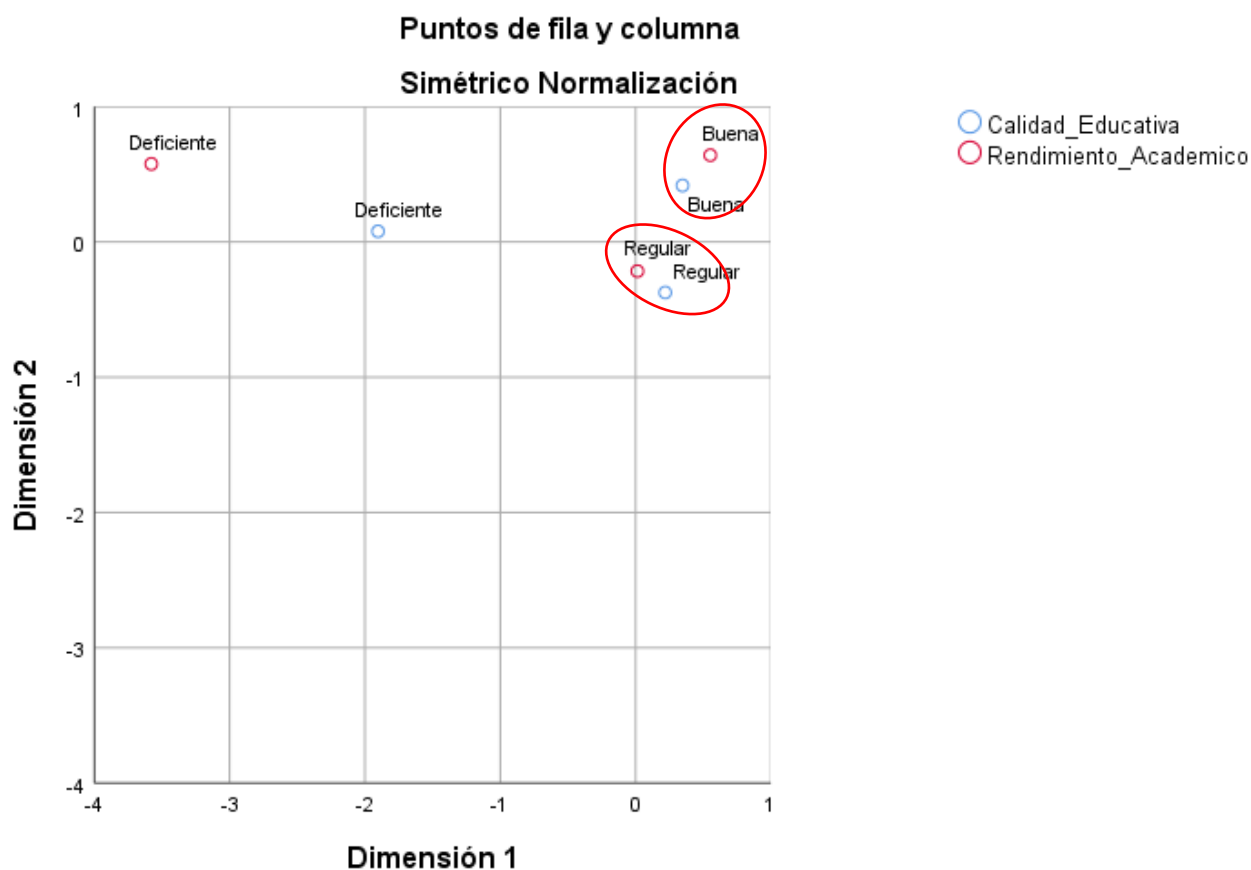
Puntos de fila y columna

Simétrico Normalización

Calidad_Educativa
Rendimiento_Academico

Dimensión 2

1
0
-1
-2
-3
-4

Deficiente
Deficiente
Buena
Buena
Regular
Regular

-4
-3
-2
-1
0
1

Dimensión 1